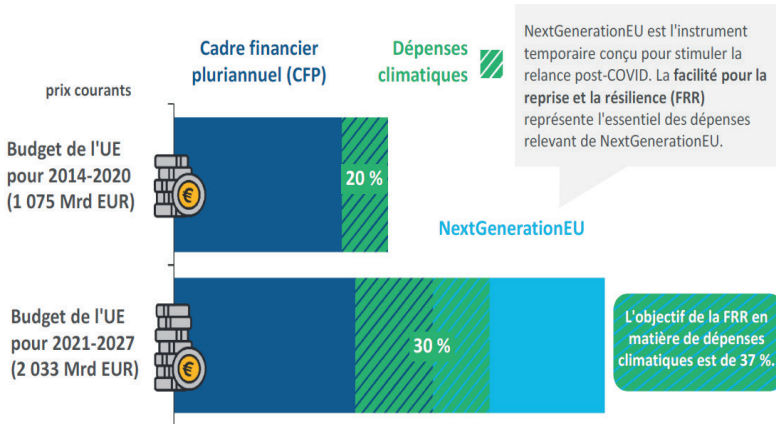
Cadre financier pluriannuel (CFP)

Dépenses climatiques

NextGenerationEU est l'instrument temporaire conçu pour stimuler la relance post-COVID. La facilité pour la reprise et la résilience (FRR) représente l'essentiel des dépenses relevant de NextGenerationEU.

prix courants

Budget de l'UE pour 2014-2020 (1 075 Mrd EUR)

20 %

NextGenerationEU

Budget de l'UE pour 2021-2027 (2 033 Mrd EUR)

30 %

L'objectif de la FRR en matière de dépenses climatiques est de 37 %.